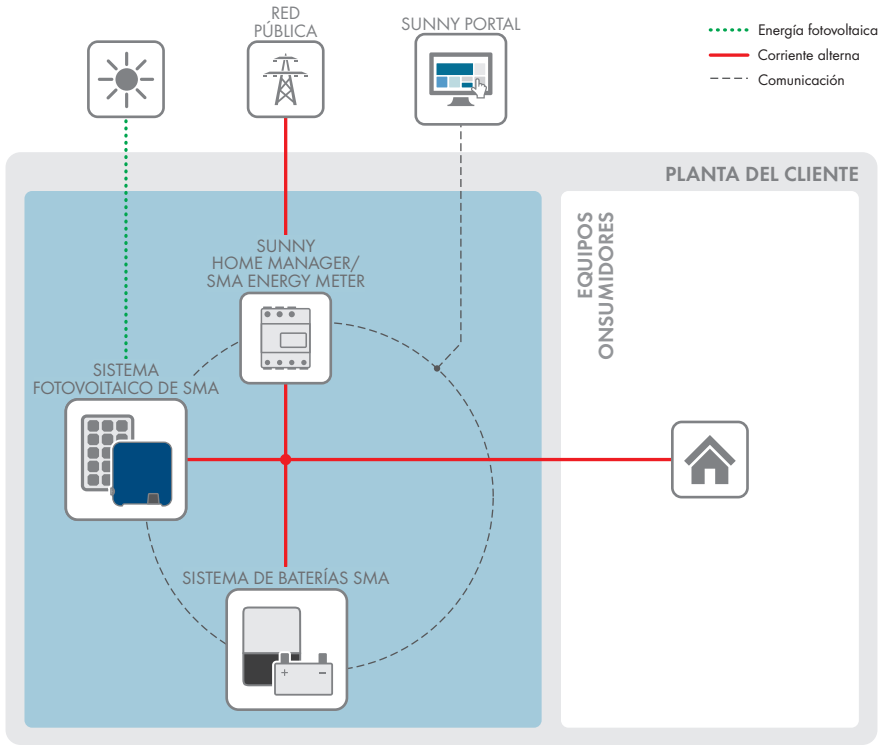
RED PÚBLICA

SUNNY PORTAL

Energía fotovoltaica
Corriente alterna
Comunicación

PLANTA DEL CLIENTE

SUNNY HOME MANAGER/ SMA ENERGY METER

EQUIPOS ONSUMIDORES

SISTEMA FOTOVOLTAICO DE SMA

SISTEMA DE BATERÍAS SMA

+ −